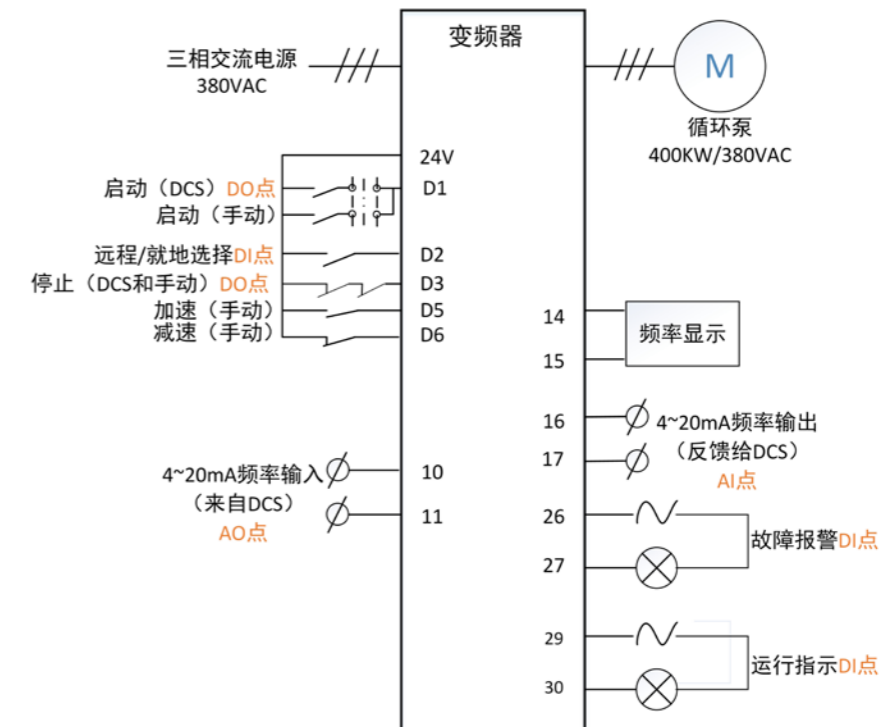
变频器

三相交流电源
380VAC

M
循环泵
400KW/380VAC

24V
启动（DCS）DO点 D1
启动（手动）
远程/就地选择DI点 D2
停止（DCS和手动）DO点 D3
加速（手动） D5
减速（手动） D6

14
频率显示
15

16 4~20mA频率输出
17 （反馈给DCS）
AI点

4~20mA频率输入 10
（来自DCS） 11
AO点

26
故障报警DI点
27

29
运行指示DI点
30